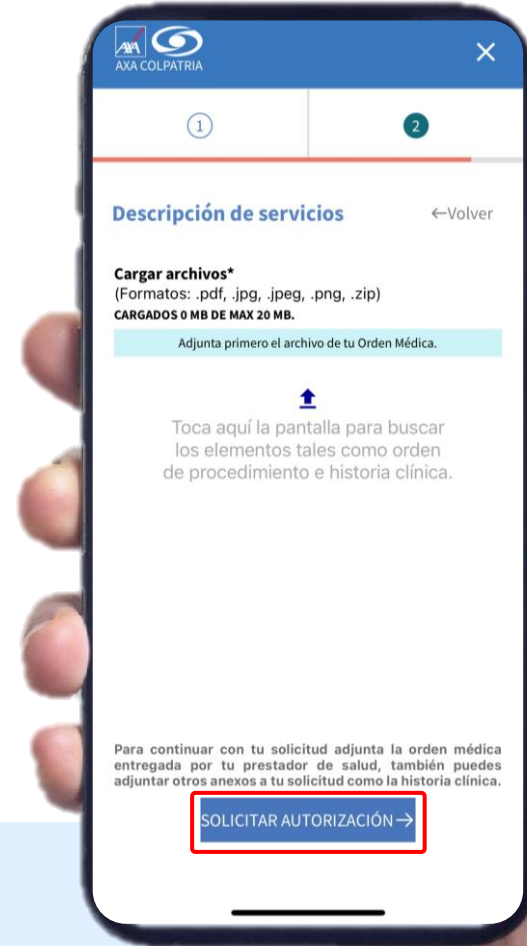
AXA COLPATRIA

×

1

2

Descripción de servicios

←Volver

Cargar archivos*
(Formatos: .pdf, .jpg, .jpeg, .png, .zip)
CARGADOS 0 MB DE MAX 20 MB.

Adjunta primero el archivo de tu Orden Médica.

Toca aquí la pantalla para buscar los elementos tales como orden de procedimiento e historia clínica.

Para continuar con tu solicitud adjunta la orden médica entregada por tu prestador de salud, también puedes adjuntar otros anexos a tu solicitud como la historia clínica.

SOLICITAR AUTORIZACIÓN →